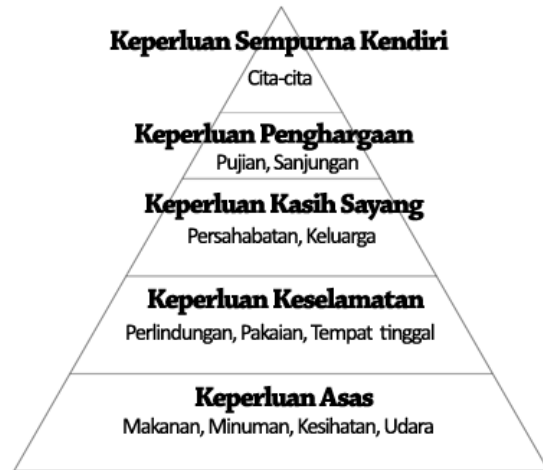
Keperluan Sempurna Kendiri
Cita-cita

Keperluan Penghargaan
Pujian, Sanjungan

Keperluan Kasih Sayang
Persahabatan, Keluarga

Keperluan Keselamatan
Perlindungan, Pakaian, Tempat tinggal

Keperluan Asas
Makanan, Minuman, Kesihatan, Udara